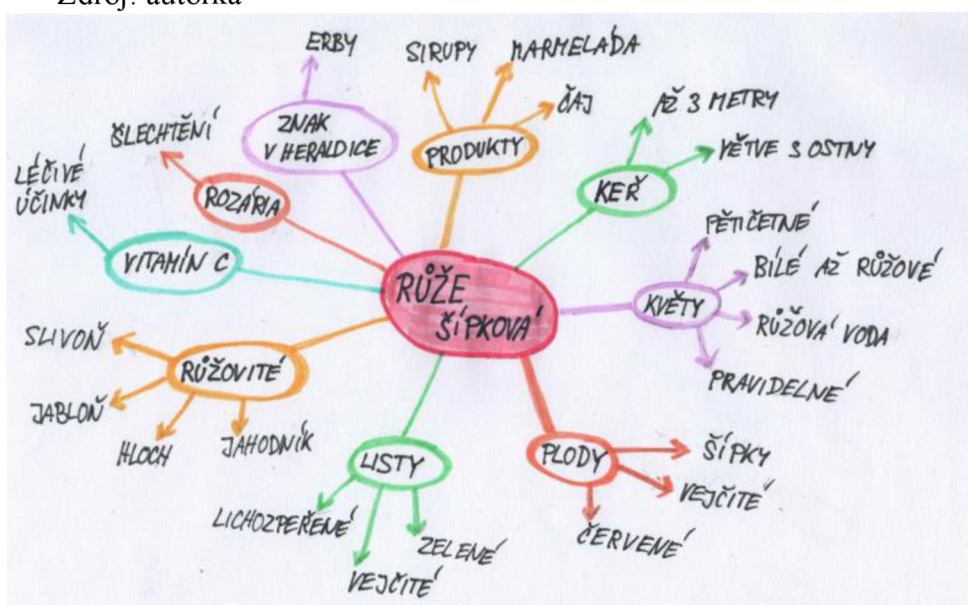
Zdroj: autorka

RŮŽE ŠÍPKOVÁ

ZNAK V HERALDICE
ERBY

PRODUKTY
SIRUPY
MARMELÁDA
ČAJ

KEŘ
AŽ 3 METRY
VĚTVE S OSTNY

KVĚTY
PĚTIČETNÉ
BÍLÉ AŽ RŮŽOVÉ
RŮŽOVÁ VODA
PRAVIDELNÉ

PLODY
ŠÍPKY
VEJČITÉ
ČERVENÉ

LISTY
LICHOZPEŘENÉ
VEJČITÉ
ZELENÉ

RŮŽOVITÉ
SLIVOŇ
JABLOŇ
HLOH
JAHODNÍK

VITAMÍN C
LÉČIVÉ ÚČINKY

ROZÁRIA
ŠLECHTĚNÍ